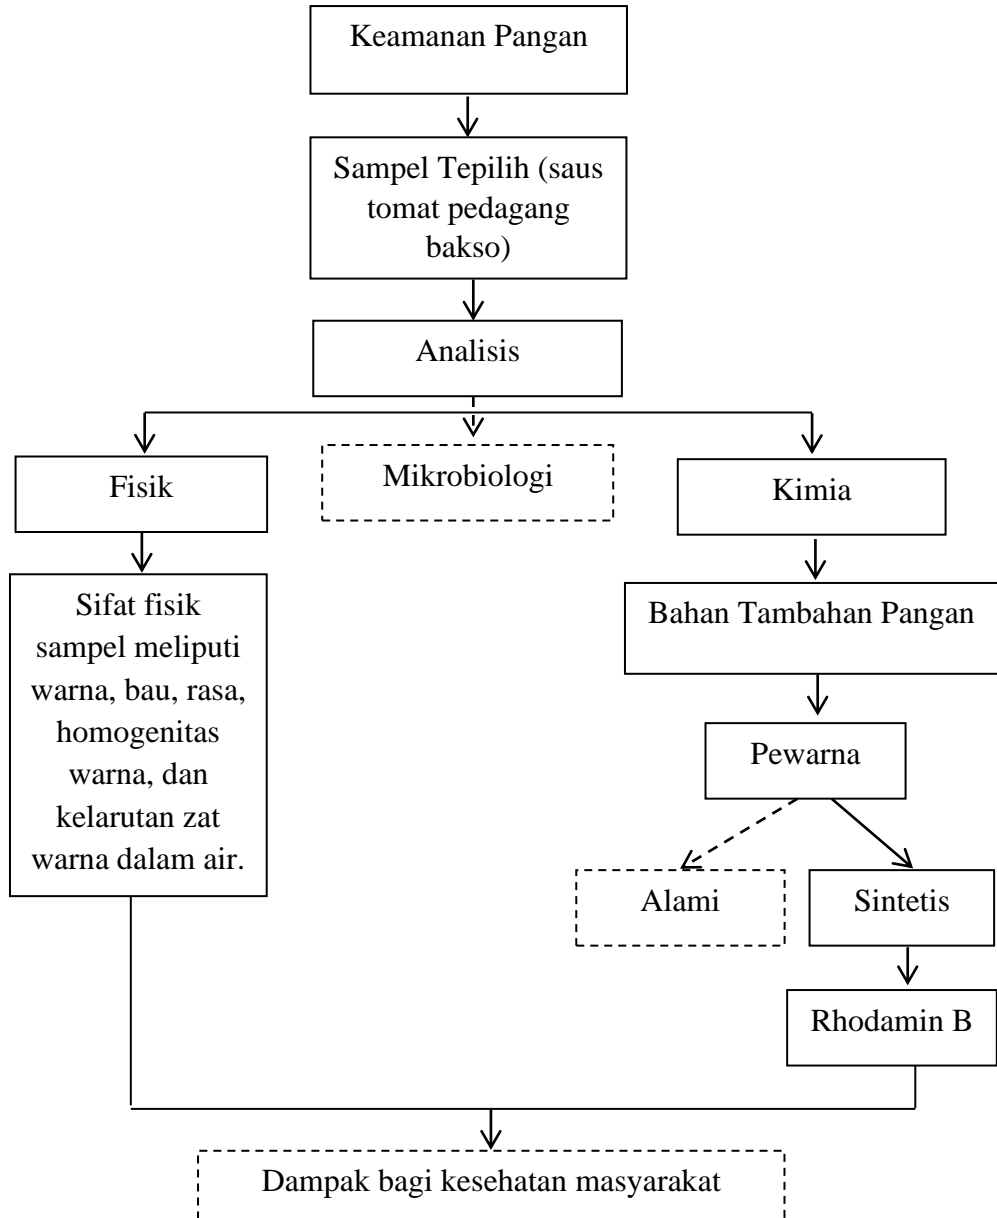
Keamanan Pangan

Sampel Tepilih (saus tomat pedagang bakso)

Analisis

Fisik

Mikrobiologi

Kimia

Sifat fisik sampel meliputi warna, bau, rasa, homogenitas warna, dan kelarutan zat warna dalam air.

Bahan Tambahan Pangan

Pewarna

Alami

Sintetis

Rhodamin B

Dampak bagi kesehatan masyarakat